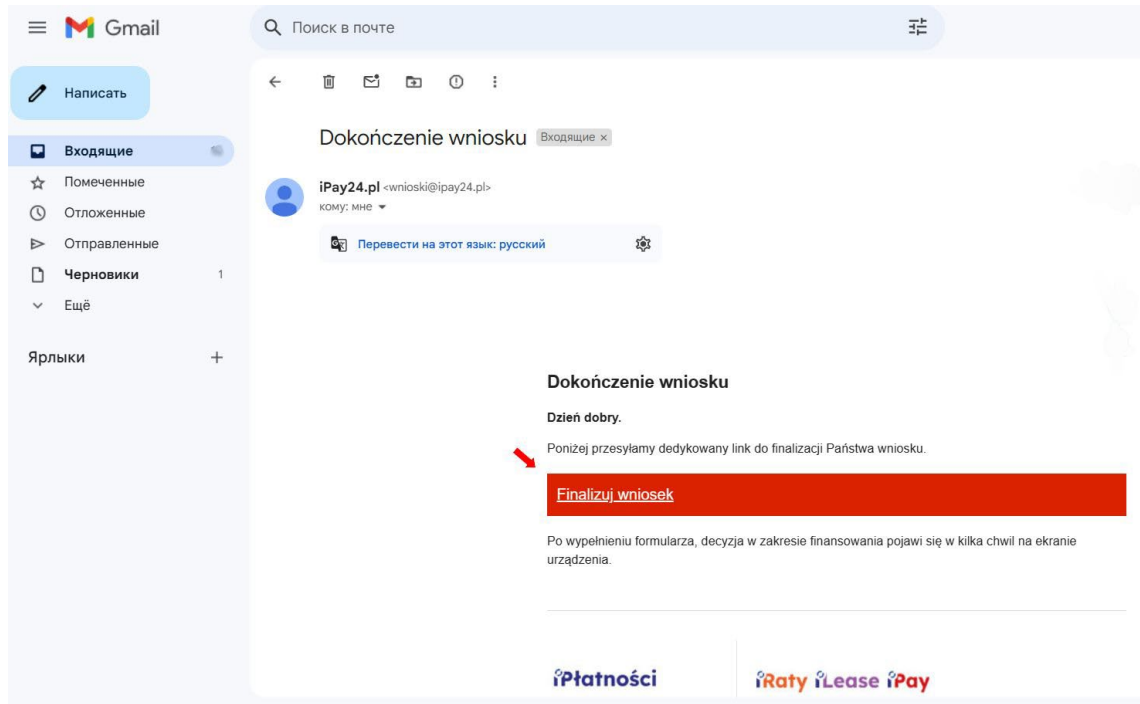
Gmail

Поиск в почте

Написать

Входящие
Помеченные
Отложенные
Отправленные
Черновики 1
Ещё

Ярлыки +

Dokończenie wniosku Входящие ×

iPay24.pl <wnioski@ipay24.pl>
кому: мне

Перевести на этот язык: русский

Dokończenie wniosku

Dzień dobry.

Poniżej przesyłamy dedykowany link do finalizacji Państwa wniosku.

Finalizuj wniosek

Po wypełnieniu formularza, decyzja w zakresie finansowania pojawi się w kilka chwil na ekranie urządzenia.

iPłatności

iRaty iLease iPay